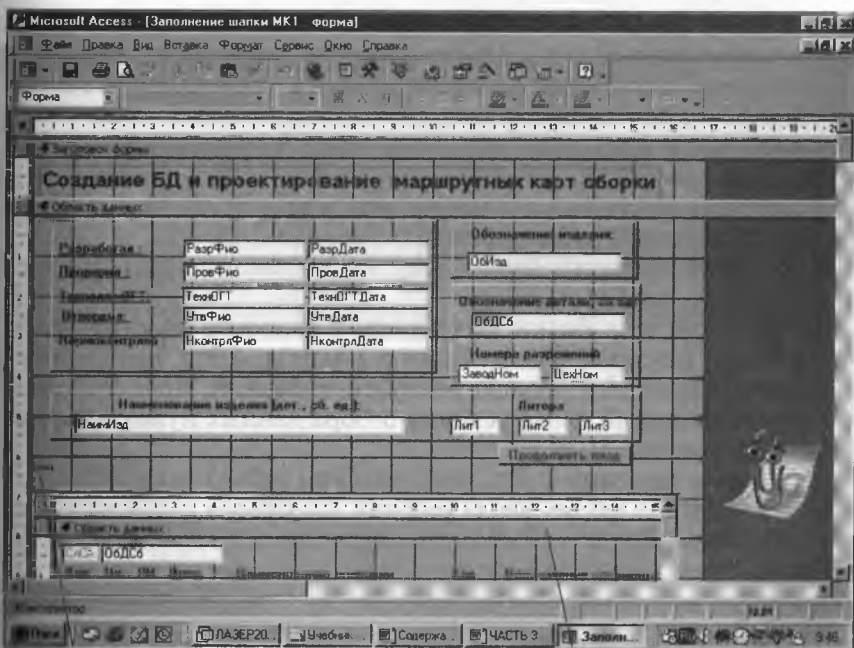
Microsoft Access - [Заполнение шапки МК1 : форма]

Файл Правка Вид Вставка Формат Сервис Окно Справка

Форма

Заголовок формы

Создание БД и проектирование маршрутных карт сборки

Область данных

Разработал: РазрФио РазрДата
Проверил: ПровФио ПровДата
Технолог ОГТ: ТехнОГТ ТехнОГТДата
Утвердил: УтвФио УтвДата
Нормоконтроль: НконтрлФио НконтрлДата

Обозначение изделия:
ОбИзд

Обозначение детали, сб.ед.:
ОбДСб

Номера разрешений
ЗаводНом ЦехНом

Наименование изделия (дет., сб. ед.):
НаимИзд

Литера
Лит1 Лит2 Лит3

Продолжить ввод

Область данных
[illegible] ОбДСб

Конструктор

Пуск ЛАЗЕР20... Учебник... Содержа... ЧАСТЬ 3 Заполн... 9:46